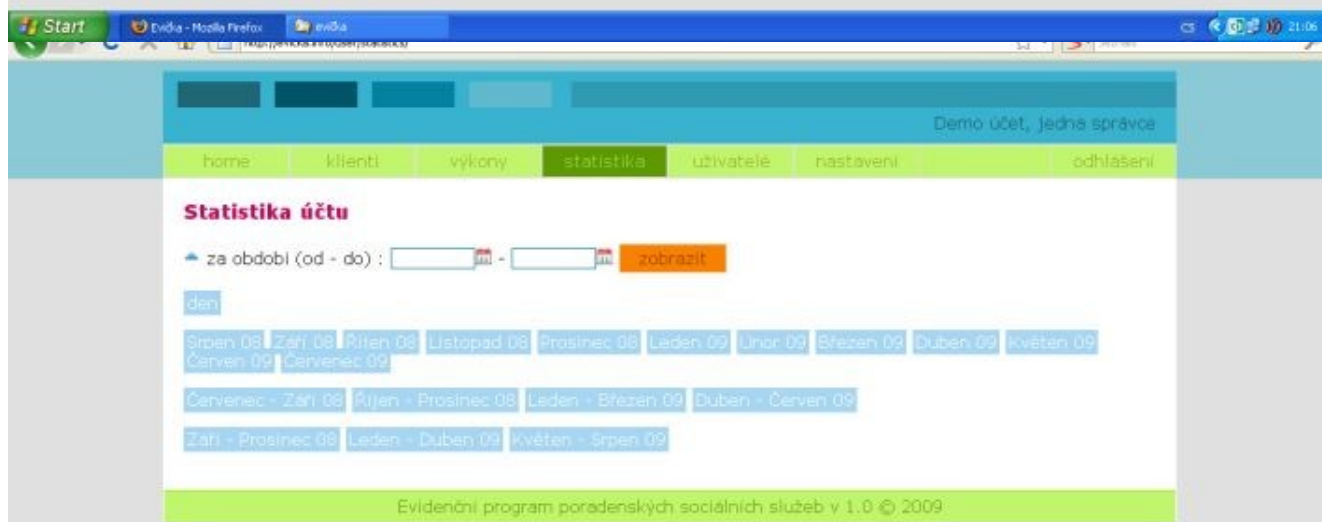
Start Evička - Mozilla Firefox evička

http://evicka.info/user/statistics/

CS 21:06

Demo účet, jedna správce

home klienti výkony statistika uživatelé nastavení odhlášení

Statistika účtu

za období (od - do) : - zobrazit

den

Srpen 08 Září 08 Říjen 08 Listopad 08 Prosinec 08 Leden 09 Únor 09 Březen 09 Duben 09 Květen 09 Červen 09 Červenec 09

Červenec - Září 08 Říjen - Prosinec 08 Leden - Březen 09 Duben - Červen 09

Září - Prosinec 08 Leden - Duben 09 Květen - Srpen 09

Evidenční program poradenských sociálních služeb v 1.0 © 2009